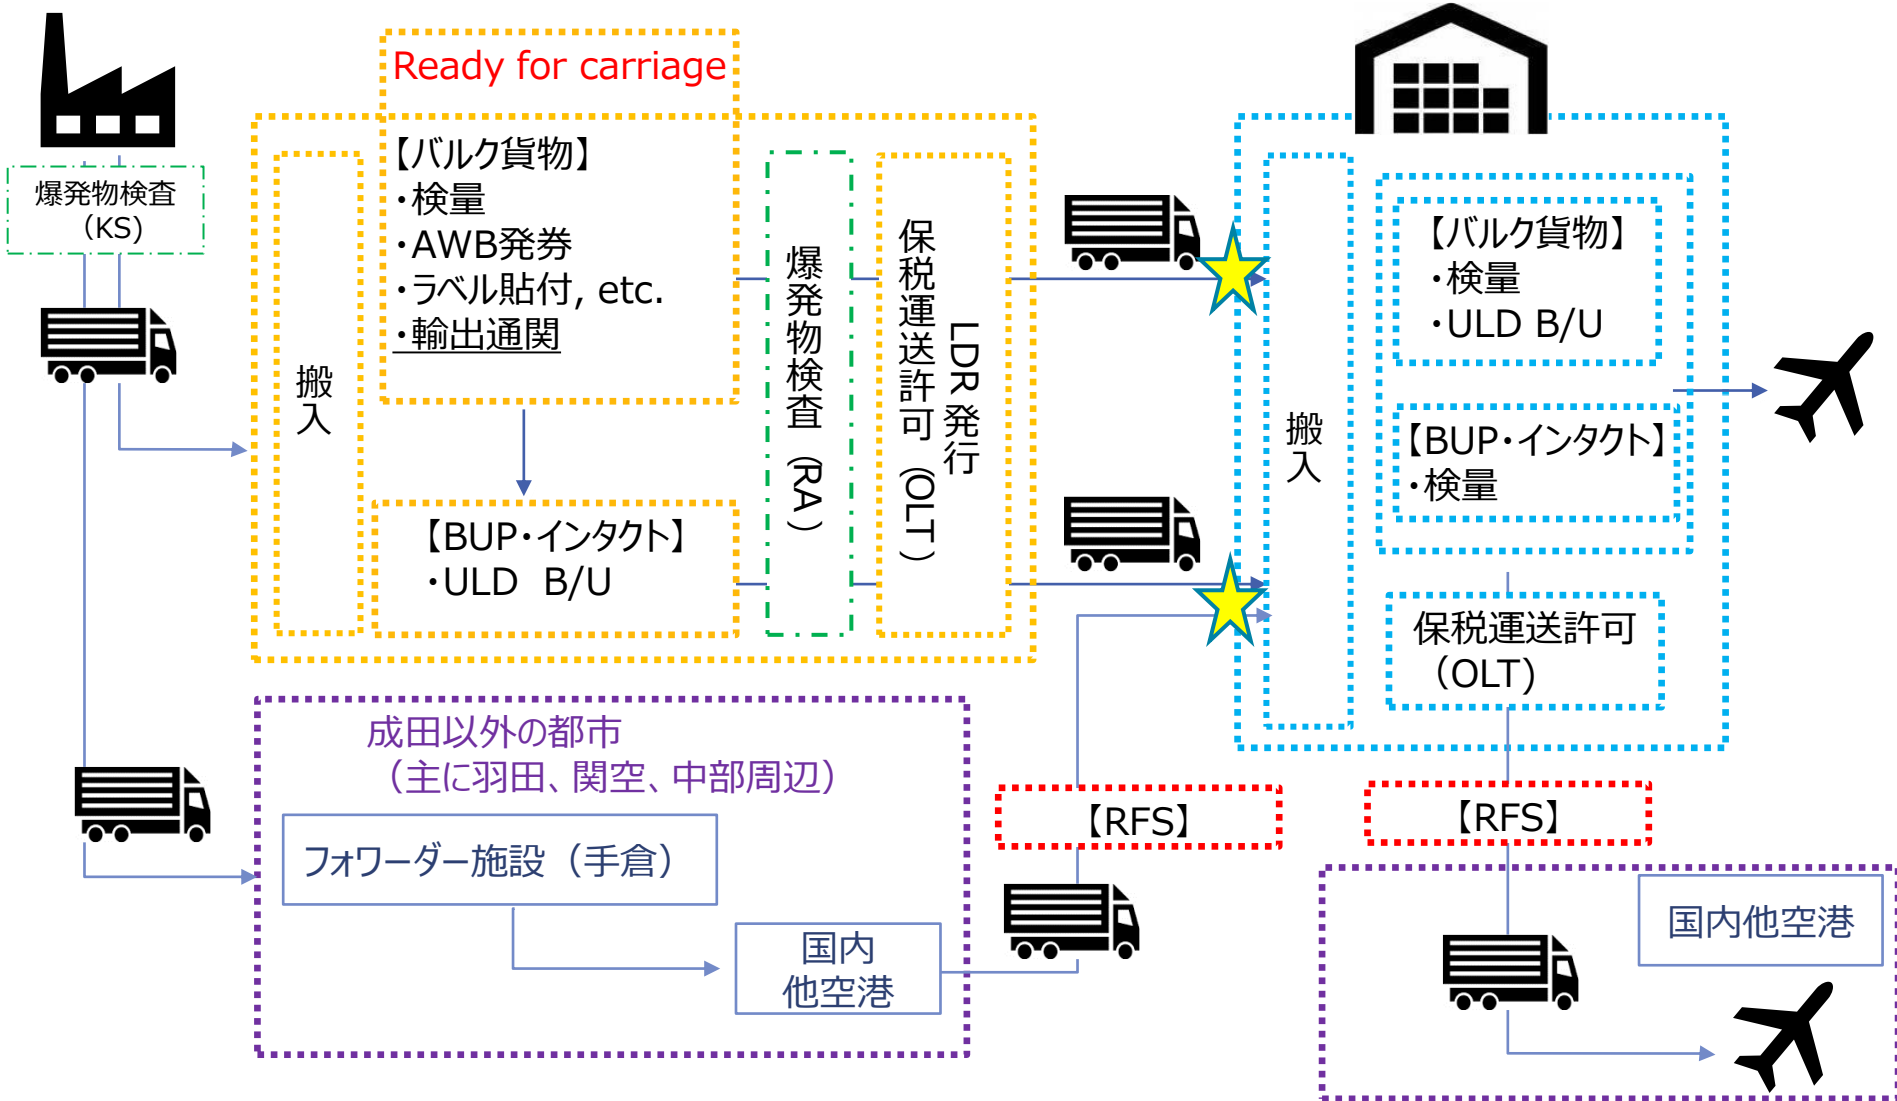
爆発物検査（KS）

Ready for carriage

搬入

【バルク貨物】
・検量
・AWB発券
・ラベル貼付, etc.
・輸出通関

【BUP・インタクト】
・ULD B/U

爆発物検査（RA）

保税運送許可（OLT）

LDR発行

成田以外の都市
（主に羽田、関空、中部周辺）

フォワーダー施設（手倉）

国内他空港

【RFS】

搬入

【バルク貨物】
・検量
・ULD B/U

【BUP・インタクト】
・検量

保税運送許可（OLT）

【RFS】

国内他空港